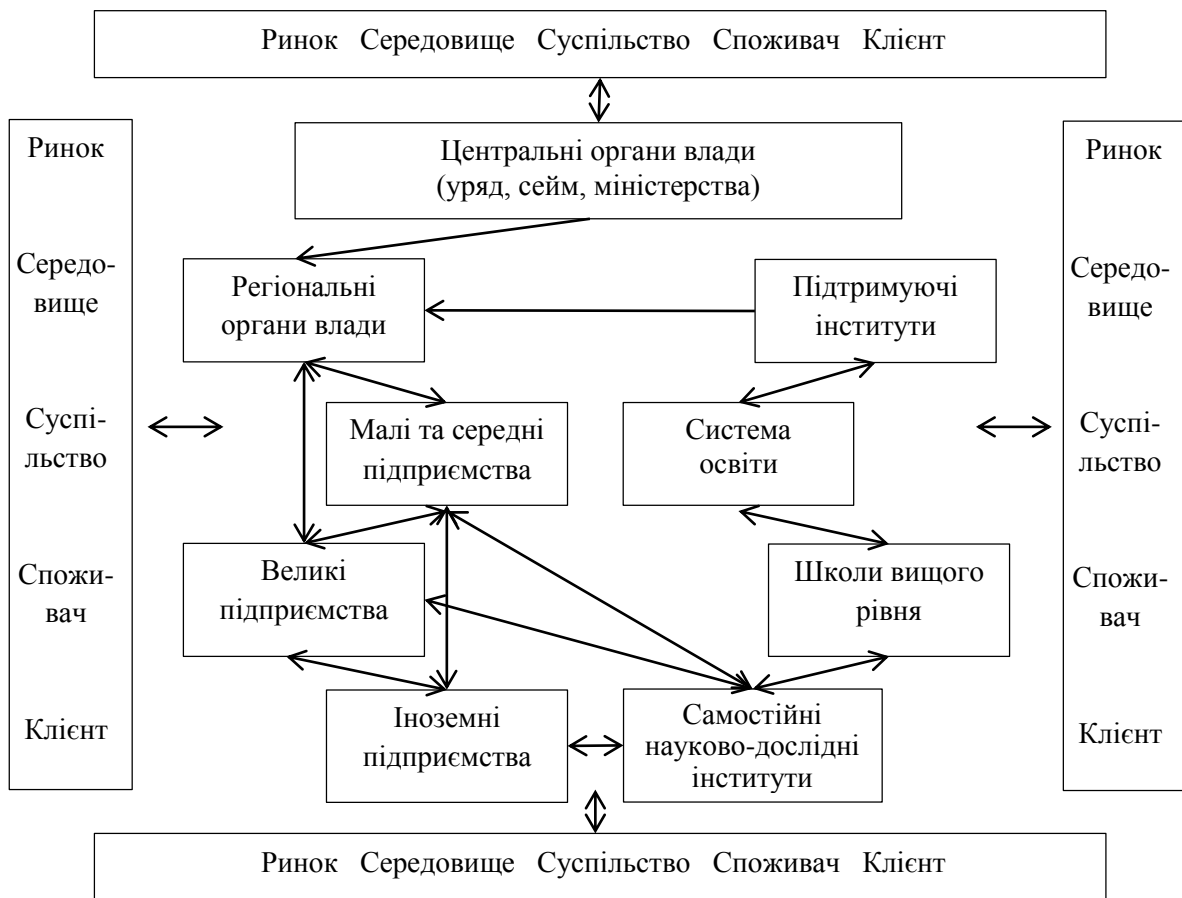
Ринок Середовище Суспільство Споживач Клієнт

Ринок

Середовище

Суспільство

Споживач

Клієнт

Центральні органи влади (уряд, сейм, міністерства)

Регіональні органи влади

Підтримуючі інститути

Малі та середні підприємства

Система освіти

Великі підприємства

Школи вищого рівня

Іноземні підприємства

Самостійні науково-дослідні інститути

Ринок

Середовище

Суспільство

Споживач

Клієнт

Ринок Середовище Суспільство Споживач Клієнт